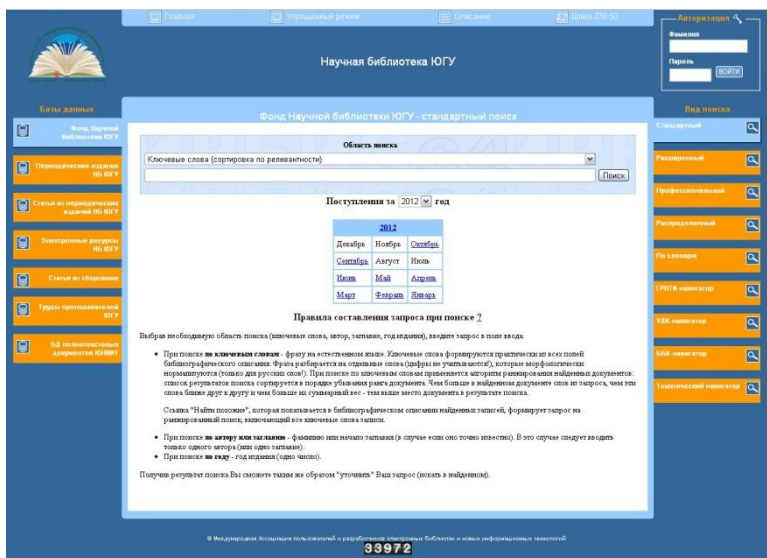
Главная | Упрощенный режим | Описание | Шлюз Z39.50

Авторизация
Фамилия
Пароль
ВОЙТИ

Научная библиотека ЮГУ

Базы данных
Фонд Научной библиотеки ЮГУ
Периодические издания НБ ЮГУ
Статьи из периодических изданий НБ ЮГУ
Электронные ресурсы НБ ЮГУ
Статьи из сборников
Труды преподавателей ЮГУ
БД полнотекстовых документов ЮНИИТ

Фонд Научной библиотеки ЮГУ - стандартный поиск

Область поиска
Ключевые слова (сортировка по релевантности)
Поиск

Поступления за 2012 год

| 2012 | | |
|---|---|---|
| Декабрь | Ноябрь | Октябрь |
| Сентябрь | Август | Июль |
| Июнь | Май | Апрель |
| Март | Февраль | Январь |

Правила составления запроса при поиске ?

Выбрав необходимую область поиска (ключевые слова, автор, заглавие, год издания), введите запрос в поле ввода.

• При поиске по ключевым словам - фразу на естественном языке. Ключевые слова формируются практически из всех полей библиографического описания. Фраза разбивается на отдельные слова (цифры не учитываются!), которые морфологически нормализуются (только для русских слов!). При поиске по ключевым словам применяется алгоритм ранжирования найденных документов: список результатов поиска сортируется в порядке убывания ранга документа. Чем больше в найденном документе слов из запроса, чем эти слова ближе друг к другу и чем больше их суммарный вес - тем выше место документа в результате поиска.

Ссылка "Найти похожие", которая показывается в библиографическом описании найденных записей, формирует запрос на ранжированный поиск, включающий все ключевые слова записи.

• При поиске по автору или заглавию - фамилию или начало заглавия (в случае если оно точно известно). В это случае следует вводить только одного автора (или одно заглавие).
• При поиске по году - год издания (одно число).

Получив результат поиска Вы сможете таким же образом "уточнить" Ваш запрос (искать в найденном).

Вид поиска
Стандартный
Расширенный
Профессиональный
Распределенный
По словарю
ГРНТИ навигатор
УДК навигатор
ББК навигатор
Тематический навигатор

© Международная Ассоциация пользователей и разработчиков электронных библиотек и новых информационных технологий
33972